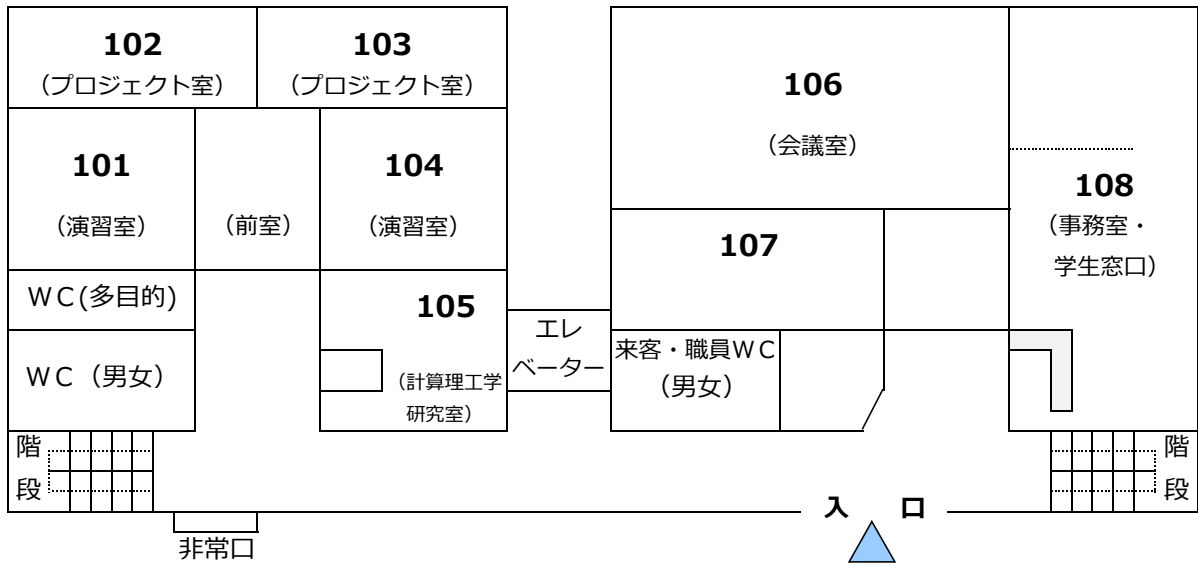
102
（プロジェクト室）

103
（プロジェクト室）

101
（演習室）

（前室）

104
（演習室）

WC(多目的)

WC（男女）

105
（計算理工学研究室）

エレベーター

106
（会議室）

107

来客・職員WC（男女）

108
（事務室・学生窓口）

階段

階段

非常口

入　口